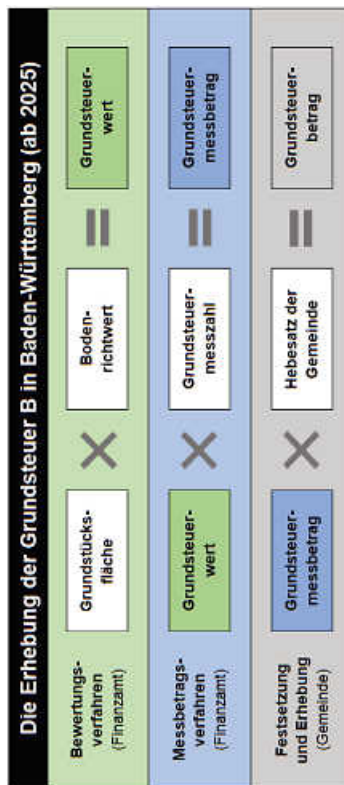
Die Erhebung der Grundsteuer B in Baden-Württemberg (ab 2025)

| | | | | | |
|---|---|---|---|---|---|
| Bewertungsverfahren (Finanzamt) | Grundstücksfläche | X | Bodenrichtwert | = | Grundsteuerwert |
| Messbetragsverfahren (Finanzamt) | Grundsteuerwert | X | Grundsteuermesszahl | = | Grundsteuermessbetrag |
| Festsetzung und Erhebung (Gemeinde) | Grundsteuermessbetrag | X | Hebesatz der Gemeinde | = | Grundsteuerbetrag |